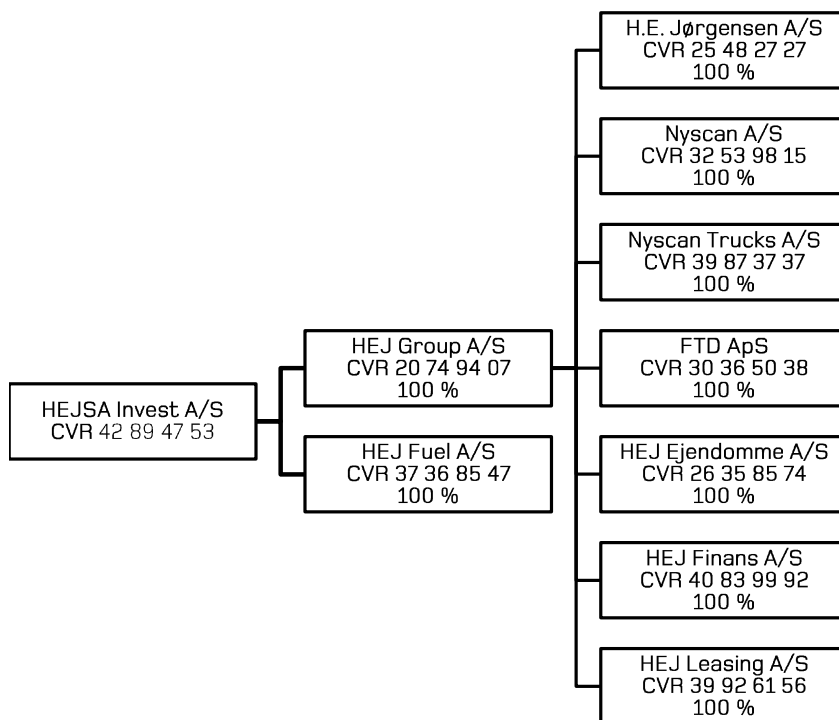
HEJSA Invest A/S
CVR 42 89 47 53

HEJ Group A/S
CVR 20 74 94 07
100 %

HEJ Fuel A/S
CVR 37 36 85 47
100 %

H.E. Jørgensen A/S
CVR 25 48 27 27
100 %

Nyscan A/S
CVR 32 53 98 15
100 %

Nyscan Trucks A/S
CVR 39 87 37 37
100 %

FTD ApS
CVR 30 36 50 38
100 %

HEJ Ejendomme A/S
CVR 26 35 85 74
100 %

HEJ Finans A/S
CVR 40 83 99 92
100 %

HEJ Leasing A/S
CVR 39 92 61 56
100 %